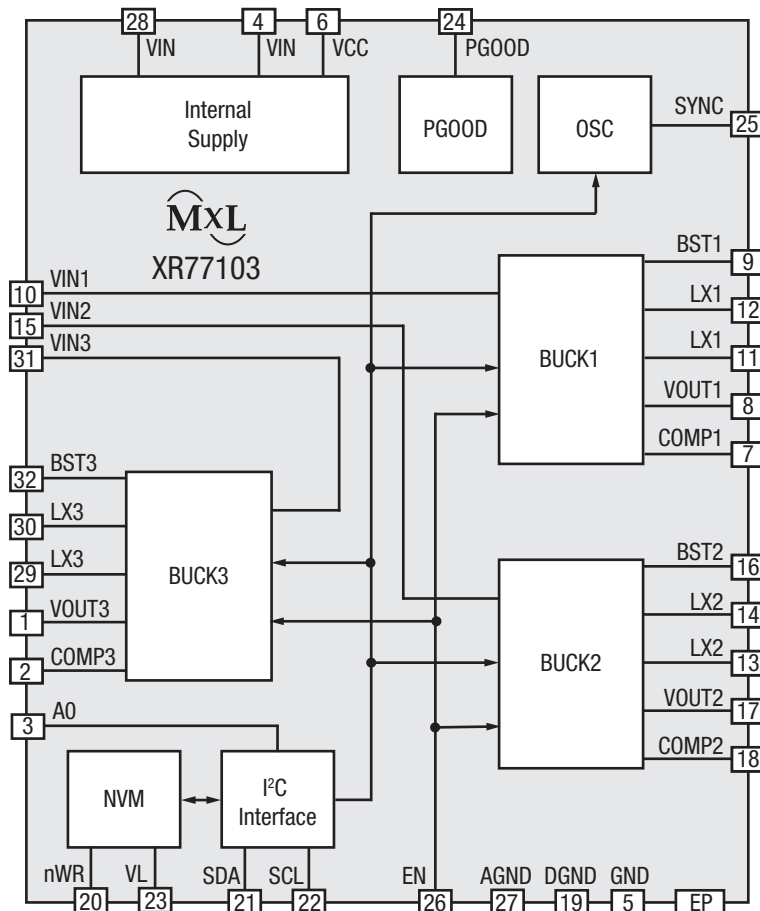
28 VIN
4 VIN
6 VCC
24 PGOOD
Internal Supply
PGOOD
OSC
SYNC 25
MxL
XR77103
BST1 9
VIN1 10
VIN2 15
VIN3 31
LX1 12
LX1 11
BUCK1
VOUT1 8
COMP1 7
BST3 32
LX3 30
LX3 29
BUCK3
VOUT3 1
COMP3 2
BST2 16
LX2 14
LX2 13
BUCK2
VOUT2 17
COMP2 18
A0 3
NVM
I$^2$C Interface
nWR 20
VL 23
SDA 21
SCL 22
EN 26
AGND 27
DGND 19
GND 5
EP